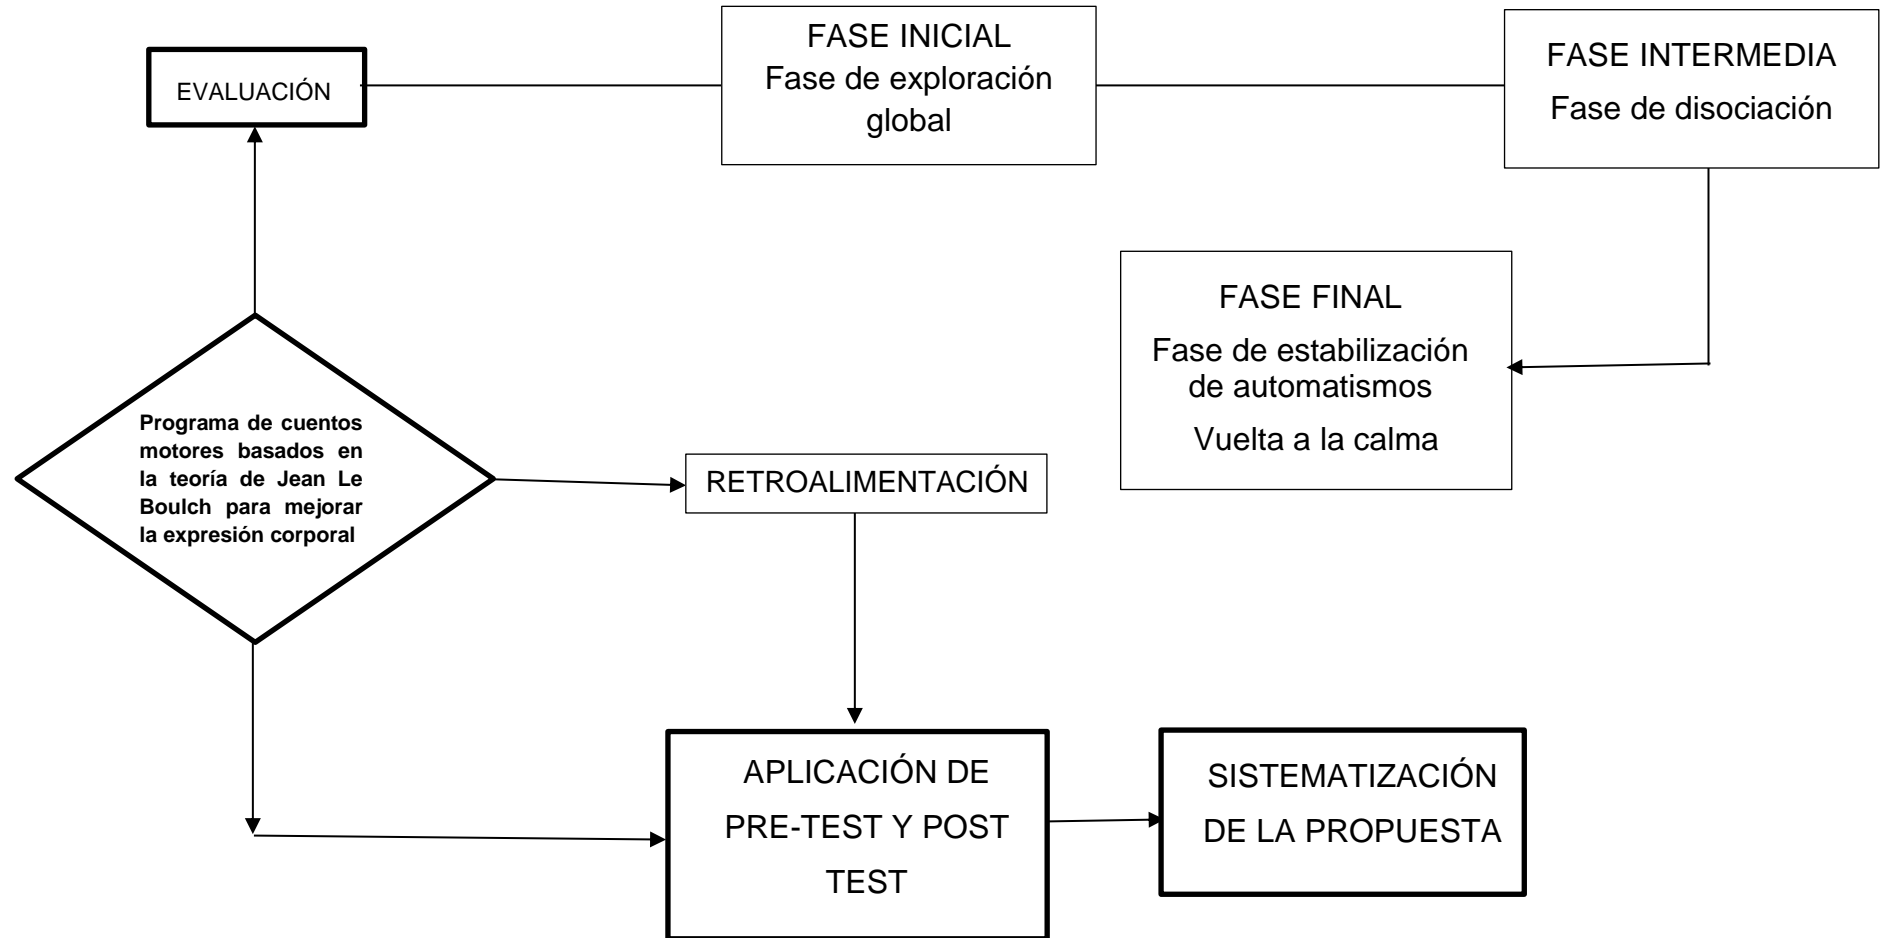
EVALUACIÓN

FASE INICIAL
Fase de exploración global

FASE INTERMEDIA
Fase de disociación

FASE FINAL
Fase de estabilización de automatismos
Vuelta a la calma

Programa de cuentos motores basados en la teoría de Jean Le Boulch para mejorar la expresión corporal

RETROALIMENTACIÓN

APLICACIÓN DE PRE-TEST Y POST TEST

SISTEMATIZACIÓN DE LA PROPUESTA